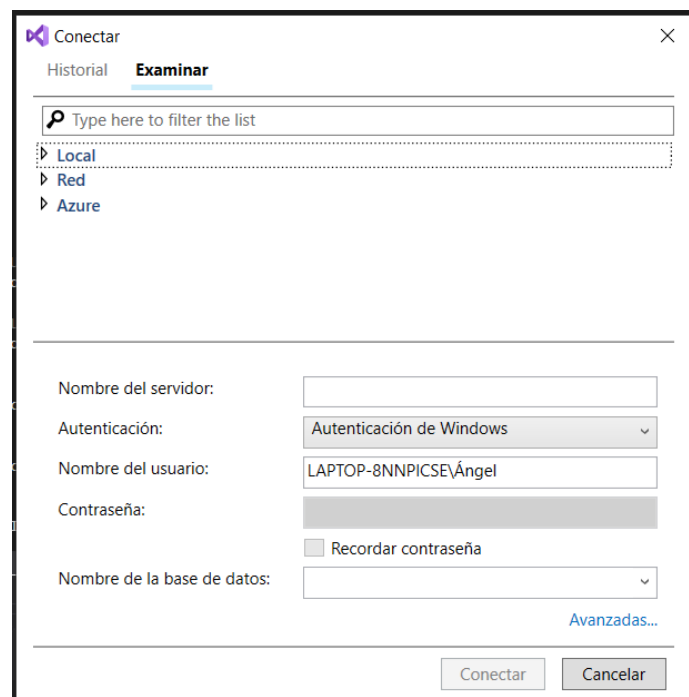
Conectar

Historial Examinar

Type here to filter the list

Local
Red
Azure

Nombre del servidor:

Autenticación: Autenticación de Windows

Nombre del usuario: LAPTOP-8NNPICSE\Ángel

Contraseña:

Recordar contraseña

Nombre de la base de datos:

Avanzadas...

Conectar Cancelar